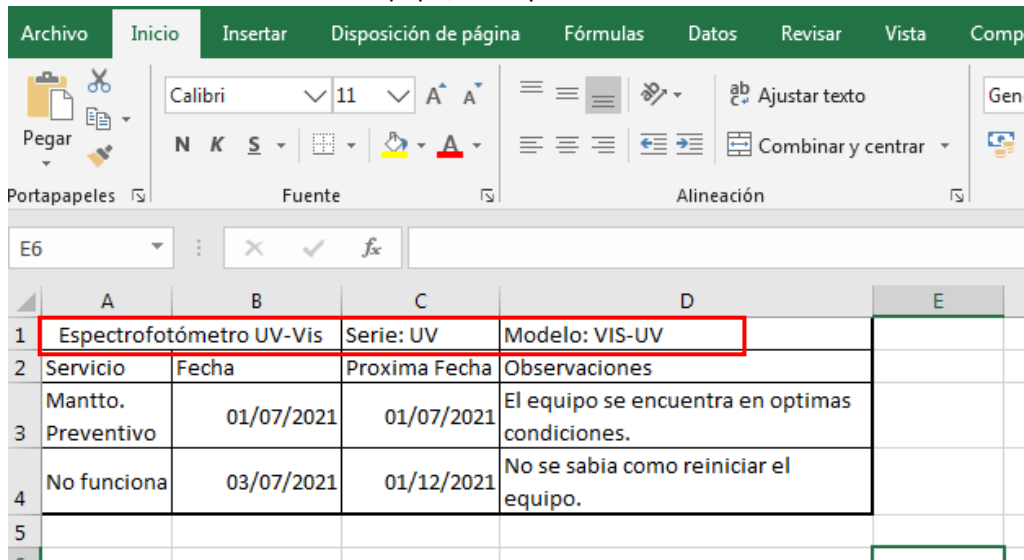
Archivo Inicio Insertar Disposición de página Fórmulas Datos Revisar Vista Comp

Pegar

Calibri 11 A A

N K S

ab Ajustar texto

Combinar y centrar

Gen

Portapapeles Fuente Alineación

E6 fx

| | A | B | C | D | E |
|---|---|---|---|---|---|
| 1 | Espectrofotómetro UV-Vis | Serie: UV | Modelo: VIS-UV | | |
| 2 | Servicio | Fecha | Proxima Fecha | Observaciones | |
| 3 | Mantto. Preventivo | 01/07/2021 | 01/07/2021 | El equipo se encuentra en optimas condiciones. | |
| 4 | No funciona | 03/07/2021 | 01/12/2021 | No se sabia como reiniciar el equipo. | |
| 5 | | | | | |